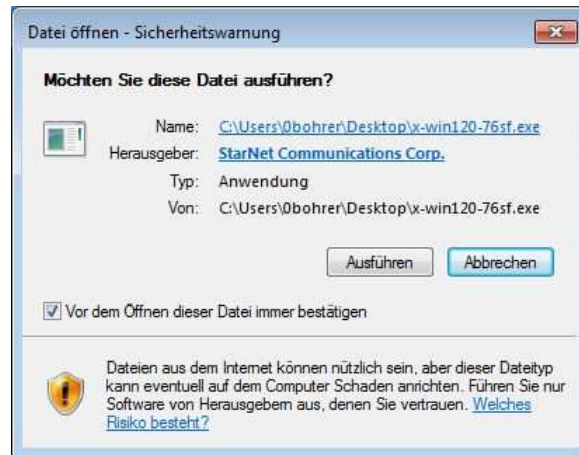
Datei öffnen - Sicherheitswarnung

Möchten Sie diese Datei ausführen?

Name: C:\Users\0bohrer\Desktop\x-win120-76sf.exe
Herausgeber: StarNet Communications Corp.
Typ: Anwendung
Von: C:\Users\0bohrer\Desktop\x-win120-76sf.exe

Ausführen Abbrechen

Vor dem Öffnen dieser Datei immer bestätigen

Dateien aus dem Internet können nützlich sein, aber dieser Dateityp kann eventuell auf dem Computer Schaden anrichten. Führen Sie nur Software von Herausgebern aus, denen Sie vertrauen. Welches Risiko besteht?